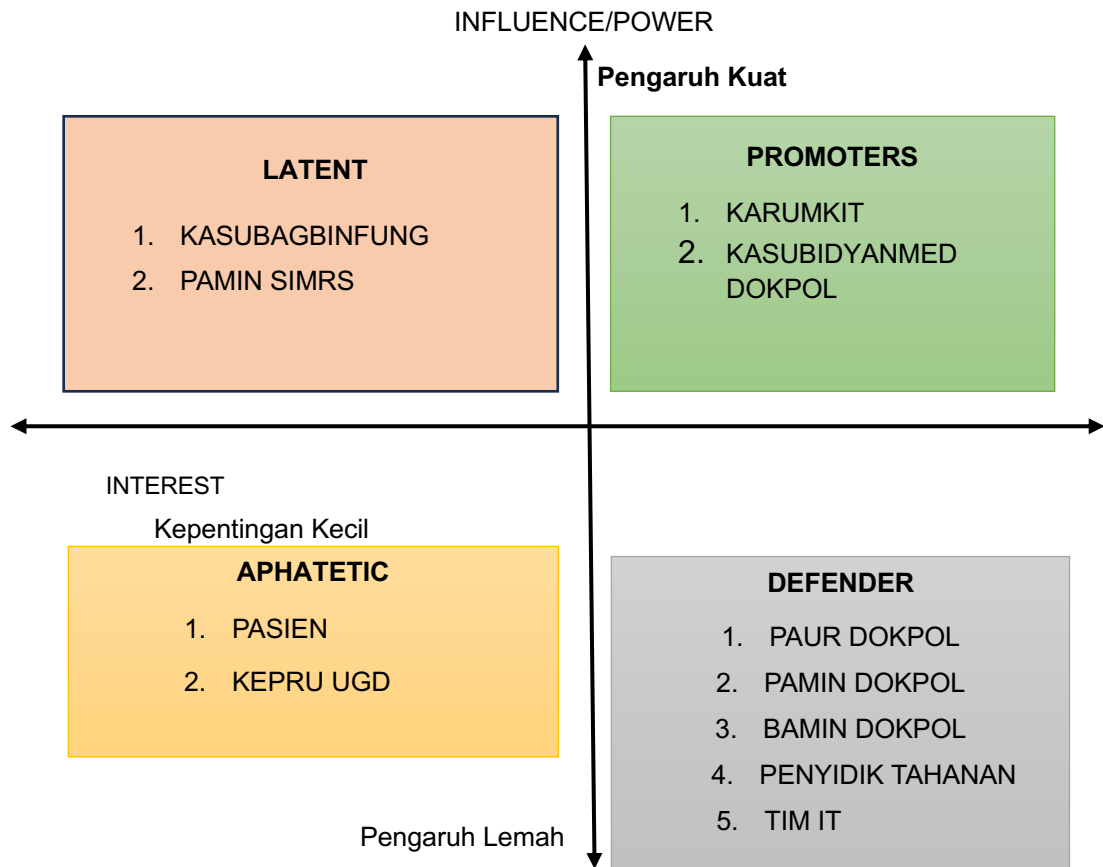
INFLUENCE/POWER

Pengaruh Kuat

LATENT

1. KASUBAGBINFUNG
2. PAMIN SIMRS

PROMOTERS

1. KARUMKIT
2. KASUBIDYANMED DOKPOL

INTEREST

Kepentingan Kecil

APHATETIC

1. PASIEN
2. KEPRU UGD

DEFENDER

1. PAUR DOKPOL
2. PAMIN DOKPOL
3. BAMIN DOKPOL
4. PENYIDIK TAHANAN
5. TIM IT

Pengaruh Lemah